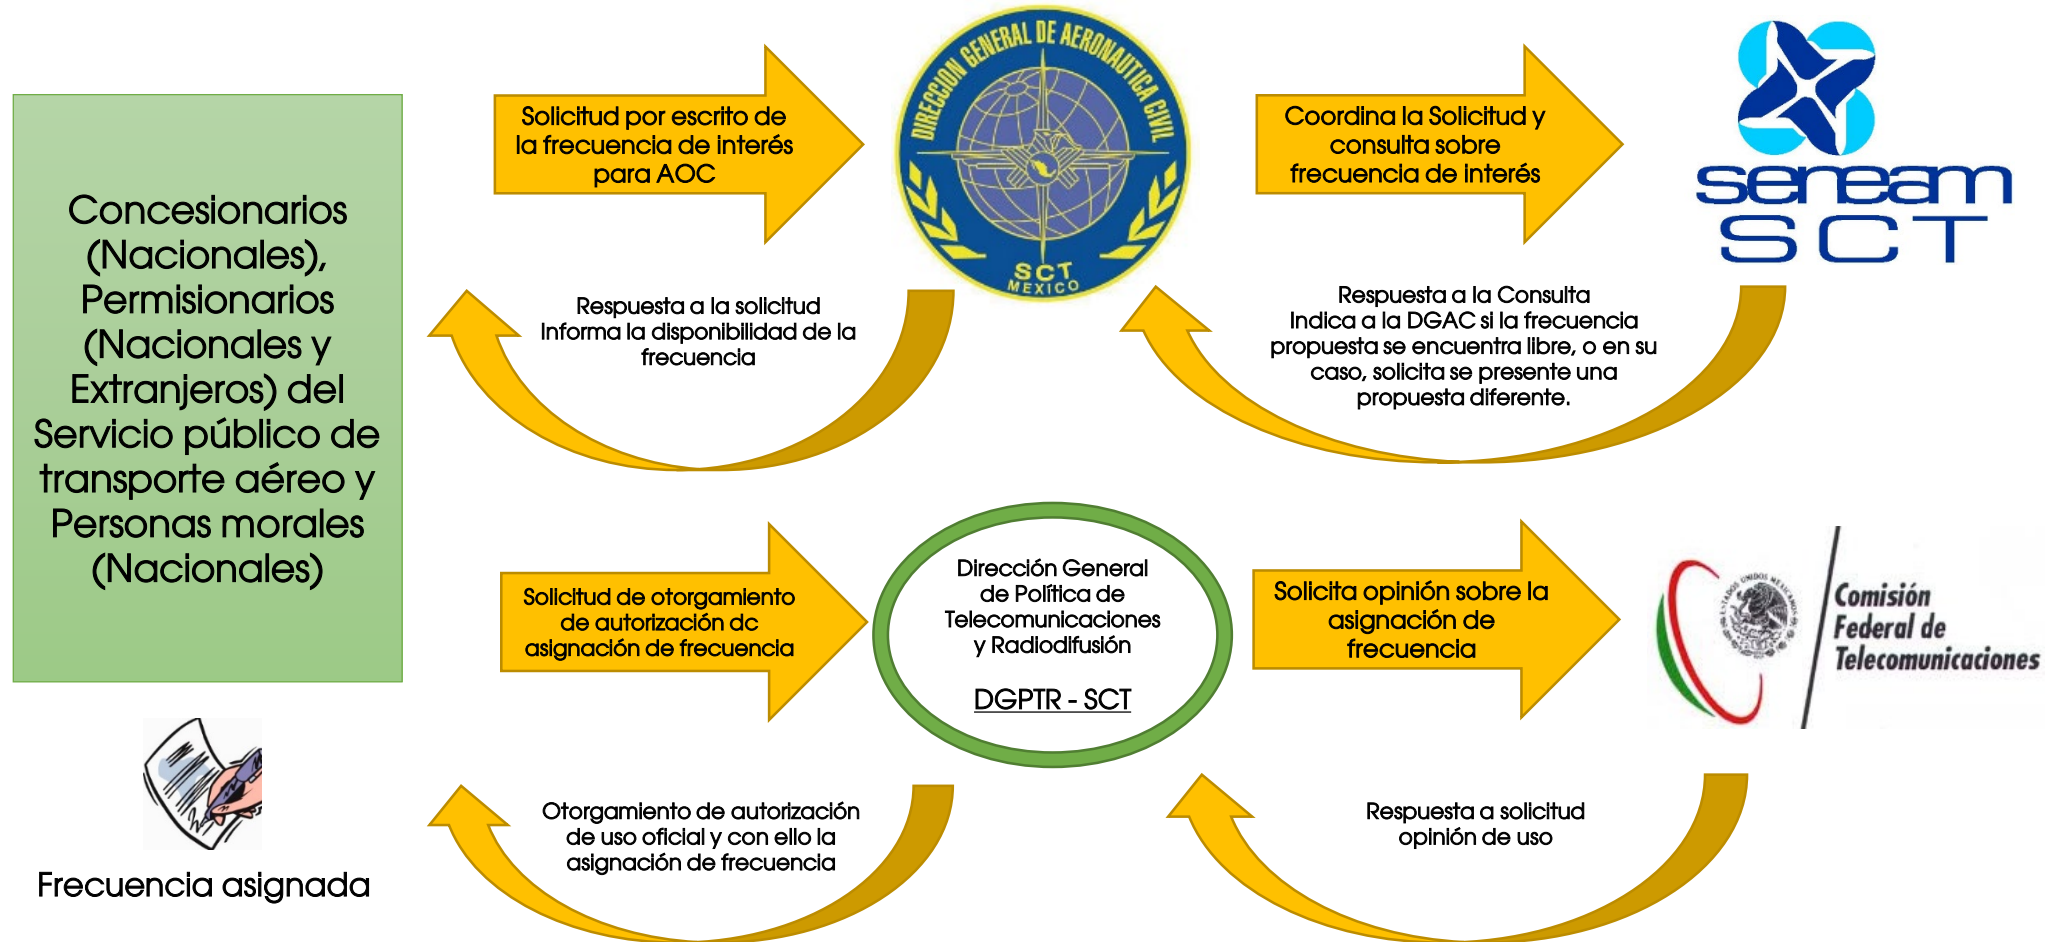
Concesionarios (Nacionales), Permisionarios (Nacionales y Extranjeros) del Servicio público de transporte aéreo y Personas morales (Nacionales)

Solicitud por escrito de la frecuencia de interés para AOC

DIRECCION GENERAL DE AERONAUTICA CIVIL
SCT
MEXICO

Coordina la Solicitud y consulta sobre frecuencia de interés

seneam
SCT

Respuesta a la solicitud
Informa la disponibilidad de la frecuencia

Respuesta a la Consulta
Indica a la DGAC si la frecuencia propuesta se encuentra libre, o en su caso, solicita se presente una propuesta diferente.

Solicitud de otorgamiento de autorización dc asignación de frecuencia

Dirección General de Política de Telecomunicaciones y Radiodifusión

DGPTR - SCT

Solicita opinión sobre la asignación de frecuencia

ESTADOS UNIDOS MEXICANOS
Comisión Federal de Telecomunicaciones

Frecuencia asignada

Otorgamiento de autorización de uso oficial y con ello la asignación de frecuencia

Respuesta a solicitud opinión de uso